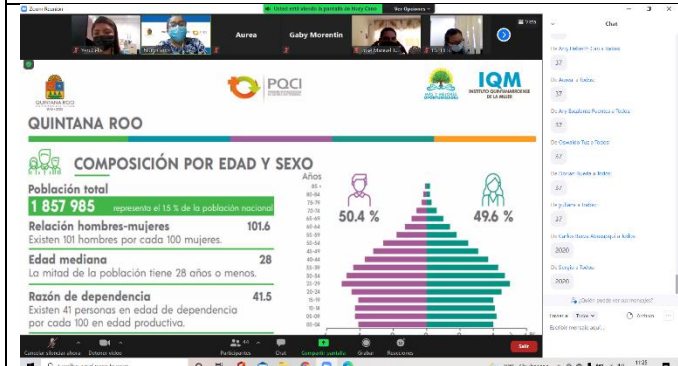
Zoom Reunión
Usted está viendo la pantalla de Aracy Cano
Ver Opciones

Aurea
Gaby Morentin

PQCI
IQM
INSTITUTO QUINTANARROENSE DE LA MUJER
QUINTANA ROO

QUINTANA ROO

COMPOSICIÓN POR EDAD Y SEXO

Población total
1 857 985 representa el 1.5 % de la población nacional

Relación hombres-mujeres 101.6
Existen 101 hombres por cada 100 mujeres.

Edad mediana 28
La mitad de la población tiene 28 años o menos.

Razón de dependencia 41.5
Existen 41 personas en edad de dependencia por cada 100 en edad productiva.

Años
85+
80-84
75-79
70-74
65-69
60-64
55-59
50-54
45-49
40-44
35-39
30-34
25-29
20-24
15-19
10-14
05-09
00-04

50.4 %
49.6 %

Chat
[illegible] a Todos
37
De Aurea a Todos
37
De Ary Basilisa Puerto a Todos
37
De Oswaldo Ruiz a Todos
37
De Denise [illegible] a Todos
37
De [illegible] a Todos
37
De Carlos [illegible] a Todos
2020
De Sergio a Todos
2020
¿Quién puede ver sus mensajes?
Enviar a: Todos
Archivo
Escribir mensaje aquí...

Cancelar silenciar ahora
Detener video
Participantes
Chat
Compartir pantalla
Grabar
Reacciones
Salir